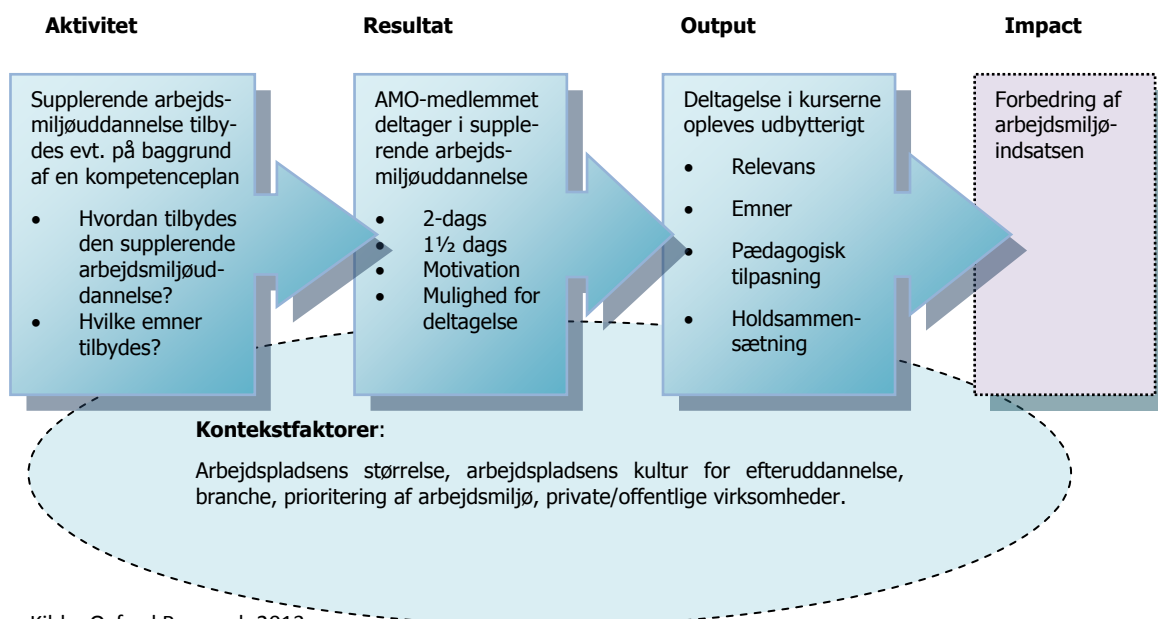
Aktivitet

Resultat

Output

Impact

Supplerende arbejdsmiljøuddannelse tilbydes evt. på baggrund af en kompetenceplan

- Hvordan tilbydes den supplerende arbejdsmiljøuddannelse?
- Hvilke emner tilbydes?

AMO-medlemmet deltager i supplerende arbejdsmiljøuddannelse

- 2-dags
- 1½ dags
- Motivation
- Mulighed for deltagelse

Deltagelse i kurserne opleves udbytterigt

- Relevans
- Emner
- Pædagogisk tilpasning
- Holdsammensætning

Forbedring af arbejdsmiljøindsatsen

**Kontekstfaktorer**:

Arbejdspladsens størrelse, arbejdspladsens kultur for efteruddannelse, branche, prioritering af arbejdsmiljø, private/offentlige virksomheder.

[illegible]